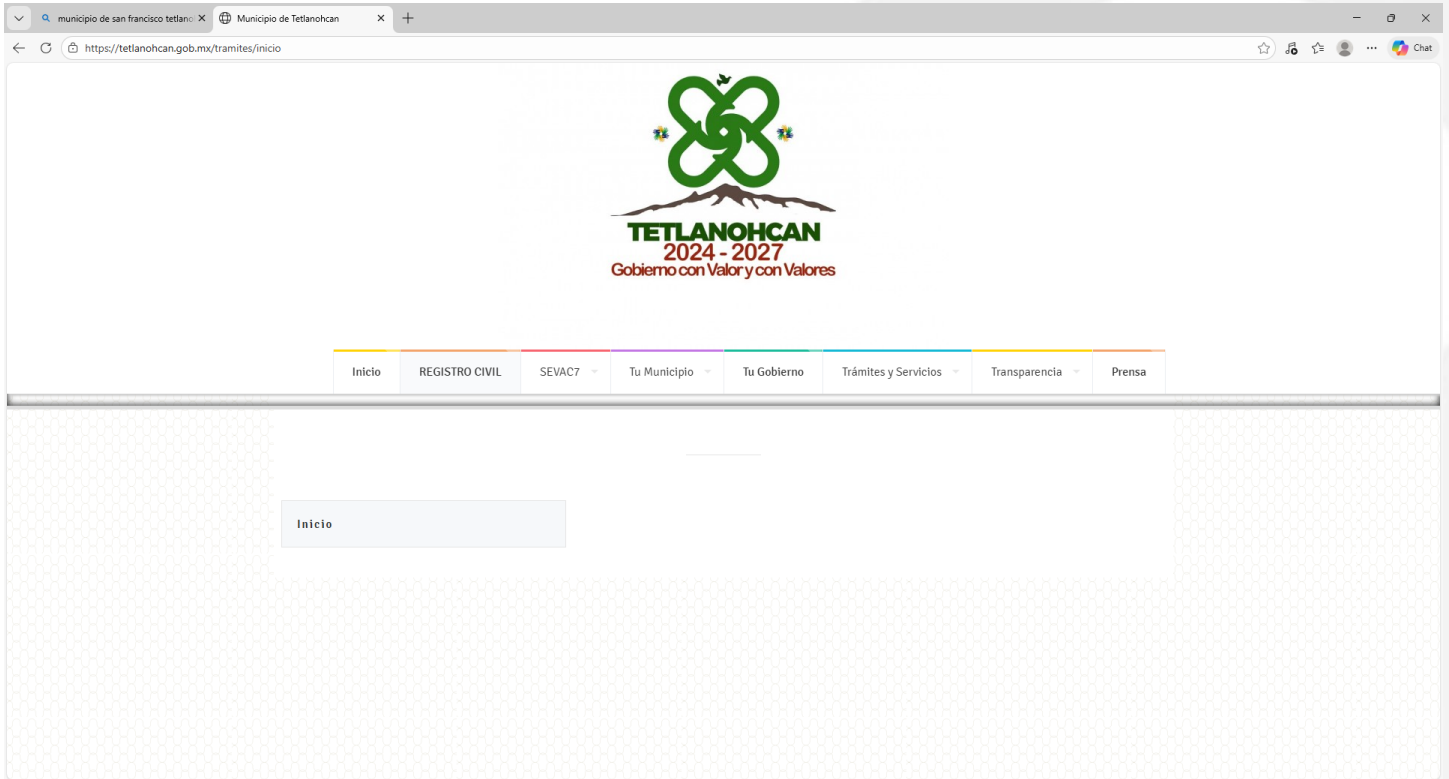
municipio de san francisco tetlan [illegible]
Municipio de Tetlanohcan
https://tetlanohcan.gob.mx/tramites/inicio
Chat

TETLANOHCAN
2024 - 2027
Gobierno con Valor y con Valores

Inicio
REGISTRO CIVIL
SEVAC7
Tu Municipio
Tu Gobierno
Trámites y Servicios
Transparencia
Prensa

Inicio